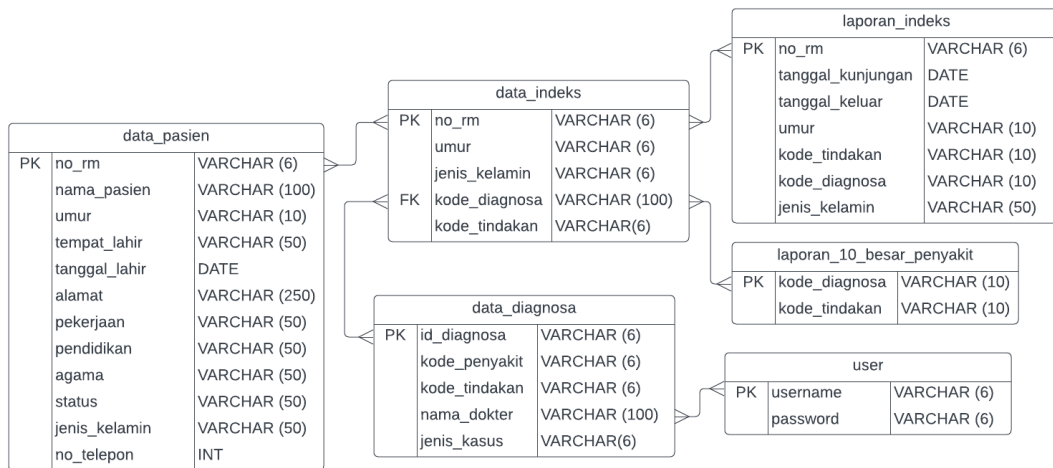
data_pasien

| | | |
|---|---|---|
| PK | no_rm | VARCHAR (6) |
| | nama_pasien | VARCHAR (100) |
| | umur | VARCHAR (10) |
| | tempat_lahir | VARCHAR (50) |
| | tanggal_lahir | DATE |
| | alamat | VARCHAR (250) |
| | pekerjaan | VARCHAR (50) |
| | pendidikan | VARCHAR (50) |
| | agama | VARCHAR (50) |
| | status | VARCHAR (50) |
| | jenis_kelamin | VARCHAR (50) |
| | no_telepon | INT |

data_indeks

| | | |
|---|---|---|
| PK | no_rm | VARCHAR (6) |
| | umur | VARCHAR (6) |
| | jenis_kelamin | VARCHAR (6) |
| FK | kode_diagnosa | VARCHAR (100) |
| | kode_tindakan | VARCHAR(6) |

laporan_indeks

| | | |
|---|---|---|
| PK | no_rm | VARCHAR (6) |
| | tanggal_kunjungan | DATE |
| | tanggal_keluar | DATE |
| | umur | VARCHAR (10) |
| | kode_tindakan | VARCHAR (10) |
| | kode_diagnosa | VARCHAR (10) |
| | jenis_kelamin | VARCHAR (50) |

laporan_10_besar_penyakit

| | | |
|---|---|---|
| PK | kode_diagnosa | VARCHAR (10) |
| | kode_tindakan | VARCHAR (10) |

data_diagnosa

| | | |
|---|---|---|
| PK | id_diagnosa | VARCHAR (6) |
| | kode_penyakit | VARCHAR (6) |
| | kode_tindakan | VARCHAR (6) |
| | nama_dokter | VARCHAR (100) |
| | jenis_kasus | VARCHAR(6) |

user

| | | |
|---|---|---|
| PK | username | VARCHAR (6) |
| | password | VARCHAR (6) |